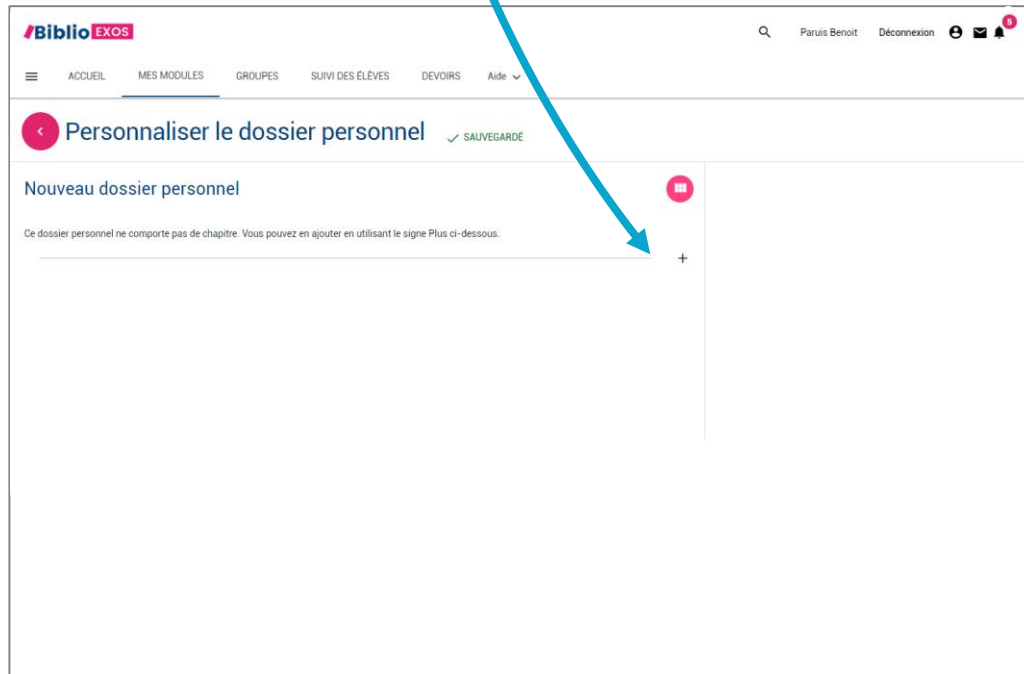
BiblioEXOS

Paruis Benoit Déconnexion 5

ACCUEIL MES MODULES GROUPES SUIVI DES ÉLÈVES DEVOIRS Aide

Personnaliser le dossier personnel ✓ SAUVEGARDÉ

Nouveau dossier personnel

Ce dossier personnel ne comporte pas de chapitre. Vous pouvez en ajouter en utilisant le signe Plus ci-dessous.

+